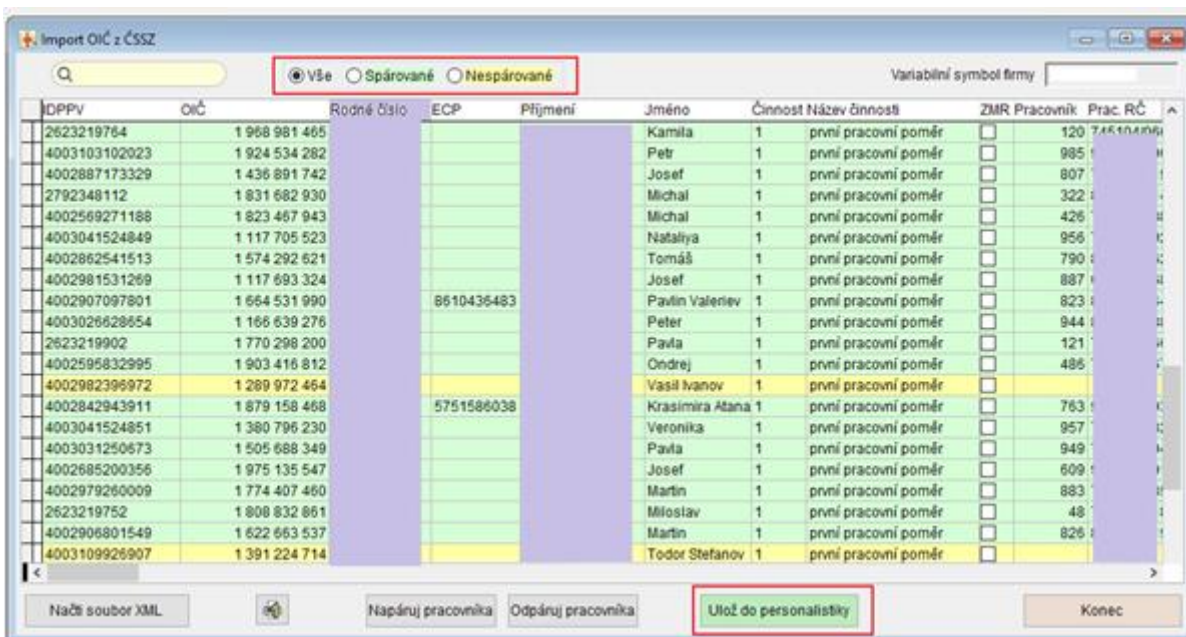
Import OIČ z ČSSZ

Q

Vše Spárované Nespárované

Variabilní symbol firmy

| IDPPV | OIČ | Rodné číslo | ECP | Příjmení | Jméno | Činnost | Název činnosti | ZMR | Pracovník | Prac. RČ |
|---|---|---|---|---|---|---|---|---|---|---|
| 2623219764 | 1 968 981 465 | | | | Kamila | 1 | první pracovní poměr | | 120 | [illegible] |
| 4003103102023 | 1 924 534 282 | | | | Petr | 1 | první pracovní poměr | | 985 | |
| 4002887173329 | 1 436 891 742 | | | | Josef | 1 | první pracovní poměr | | 807 | |
| 2792348112 | 1 831 682 930 | | | | Michal | 1 | první pracovní poměr | | 322 | |
| 4002569271188 | 1 823 467 943 | | | | Michal | 1 | první pracovní poměr | | 426 | |
| 4003041524849 | 1 117 705 523 | | | | Nataliya | 1 | první pracovní poměr | | 956 | |
| 4002862541513 | 1 574 292 621 | | | | Tomáš | 1 | první pracovní poměr | | 790 | |
| 4002981531269 | 1 117 693 324 | | | | Josef | 1 | první pracovní poměr | | 887 | |
| 4002907097801 | 1 664 531 990 | | 8610436483 | | Pavlin Valeriev | 1 | první pracovní poměr | | 823 | |
| 4003026628654 | 1 166 639 276 | | | | Peter | 1 | první pracovní poměr | | 944 | |
| 2623219902 | 1 770 298 200 | | | | Pavla | 1 | první pracovní poměr | | 121 | |
| 4002595832995 | 1 903 416 812 | | | | Ondrej | 1 | první pracovní poměr | | 486 | |
| 4002982396972 | 1 289 972 464 | | | | Vasil Ivanov | 1 | první pracovní poměr | | | |
| 4002842943911 | 1 879 158 468 | | 5751586038 | | Krasimira Atana | 1 | první pracovní poměr | | 763 | |
| 4003041524851 | 1 380 796 230 | | | | Veronika | 1 | první pracovní poměr | | 957 | |
| 4003031250673 | 1 505 688 349 | | | | Pavla | 1 | první pracovní poměr | | 949 | |
| 4002685200356 | 1 975 135 547 | | | | Josef | 1 | první pracovní poměr | | 609 | |
| 4002979260009 | 1 774 407 460 | | | | Martin | 1 | první pracovní poměr | | 883 | |
| 2623219752 | 1 808 832 861 | | | | Miloslav | 1 | první pracovní poměr | | 48 | |
| 4002906801549 | 1 622 663 537 | | | | Martin | 1 | první pracovní poměr | | 826 | |
| 4003109926907 | 1 391 224 714 | | | | Todor Stefanov | 1 | první pracovní poměr | | | |

Načti soubor XML | Napáruj pracovníka | Odpáruj pracovníka | Ulož do personalistiky | Konec